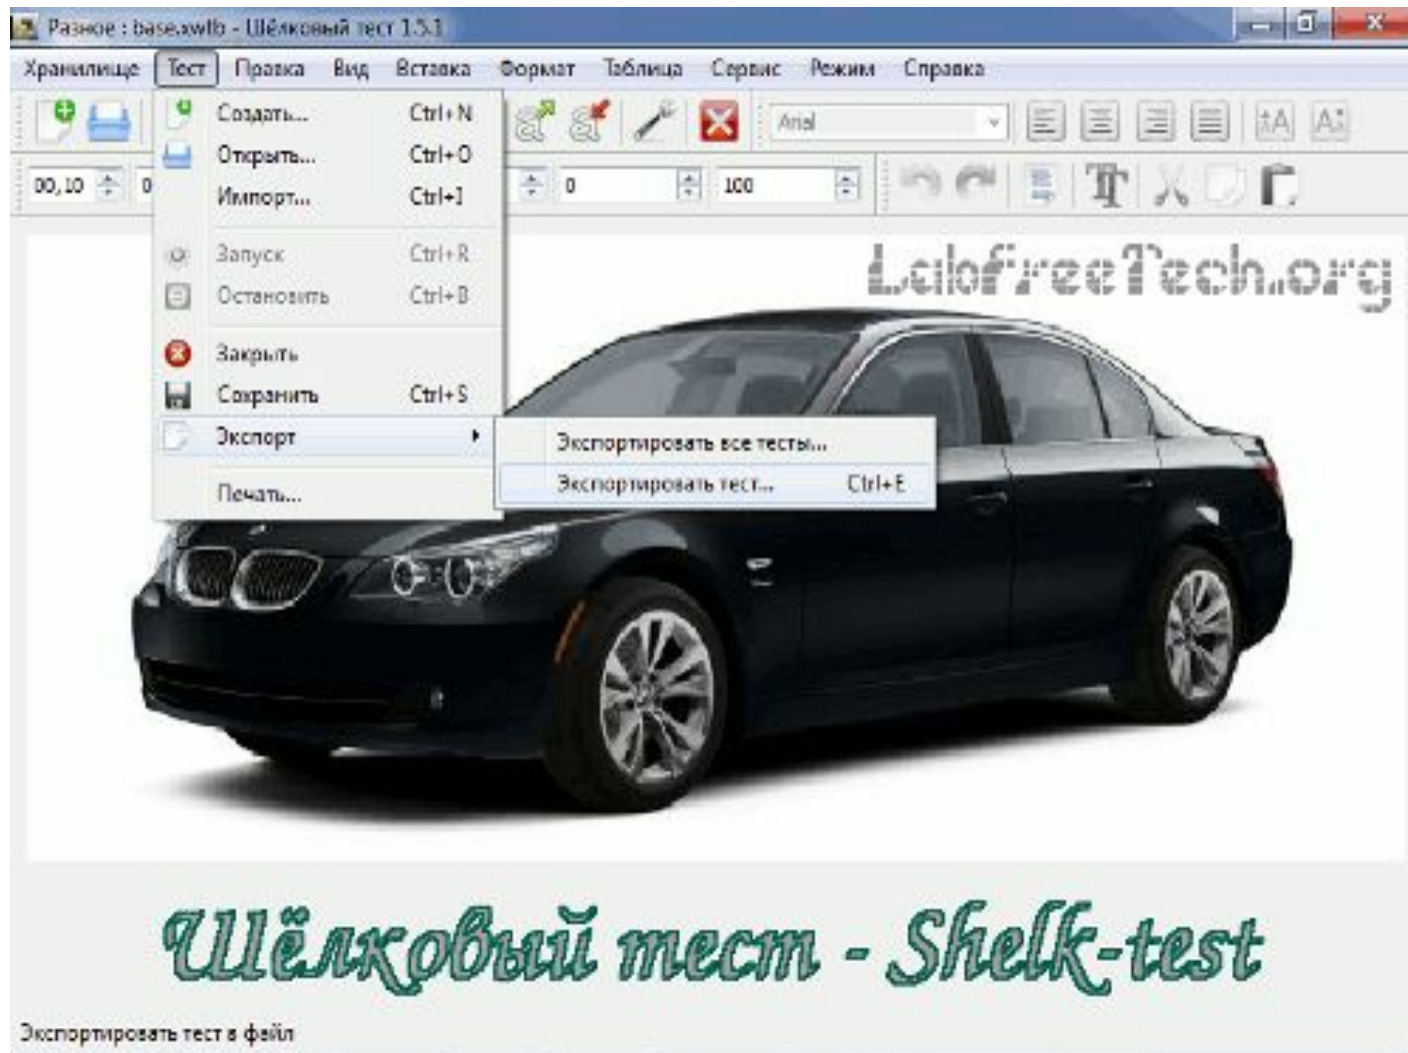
Разное : base.xwlb - Шёлковый тест 1.5.1

Хранилище Тест Правка Вид Вставка Формат Таблица Сервис Режим Справка

Arial

00,10 0 0 100

Создать... Ctrl+N
Открыть... Ctrl+O
Импорт... Ctrl+I
Запуск Ctrl+R
Остановить Ctrl+B
Закрыть
Сохранить Ctrl+S
Экспорт
Печать...

Экспортировать все тесты...
Экспортировать тест... Ctrl+E

LabFreeTech.org

Шёлковый тест - Shelk-test

Экспортировать тест в файл